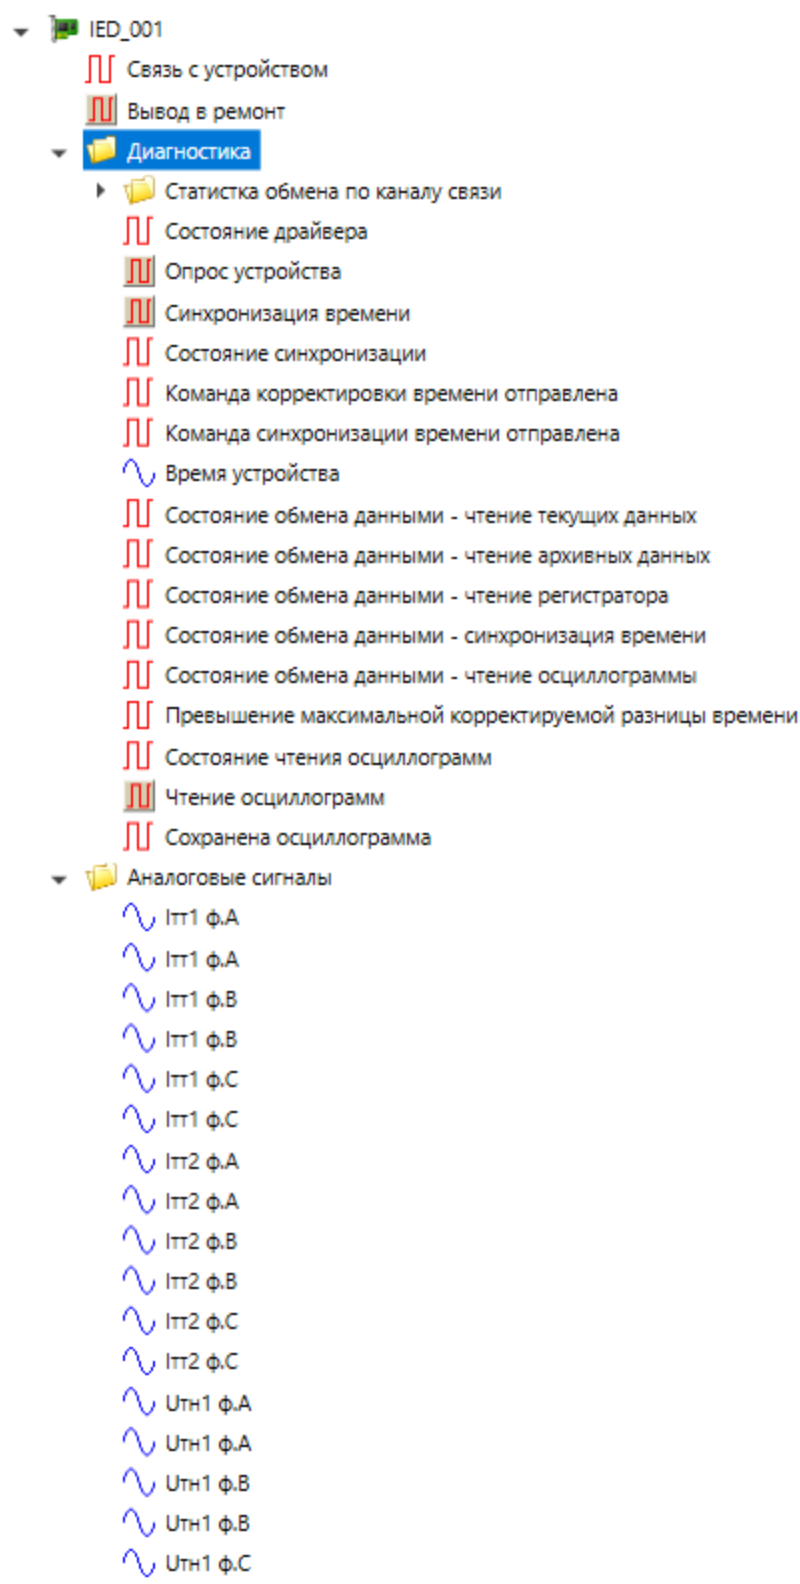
IED_001
Связь с устройством
Вывод в ремонт
Диагностика
Статистка обмена по каналу связи
Состояние драйвера
Опрос устройства
Синхронизация времени
Состояние синхронизации
Команда корректировки времени отправлена
Команда синхронизации времени отправлена
Время устройства
Состояние обмена данными - чтение текущих данных
Состояние обмена данными - чтение архивных данных
Состояние обмена данными - чтение регистратора
Состояние обмена данными - синхронизация времени
Состояние обмена данными - чтение осциллограммы
Превышение максимальной корректируемой разницы времени
Состояние чтения осциллограмм
Чтение осциллограмм
Сохранена осциллограмма
Аналоговые сигналы
Iтт1 ф.A
Iтт1 ф.A
Iтт1 ф.B
Iтт1 ф.B
Iтт1 ф.C
Iтт1 ф.C
Iтт2 ф.A
Iтт2 ф.A
Iтт2 ф.B
Iтт2 ф.B
Iтт2 ф.C
Iтт2 ф.C
Uтн1 ф.A
Uтн1 ф.A
Uтн1 ф.B
Uтн1 ф.B
Uтн1 ф.C